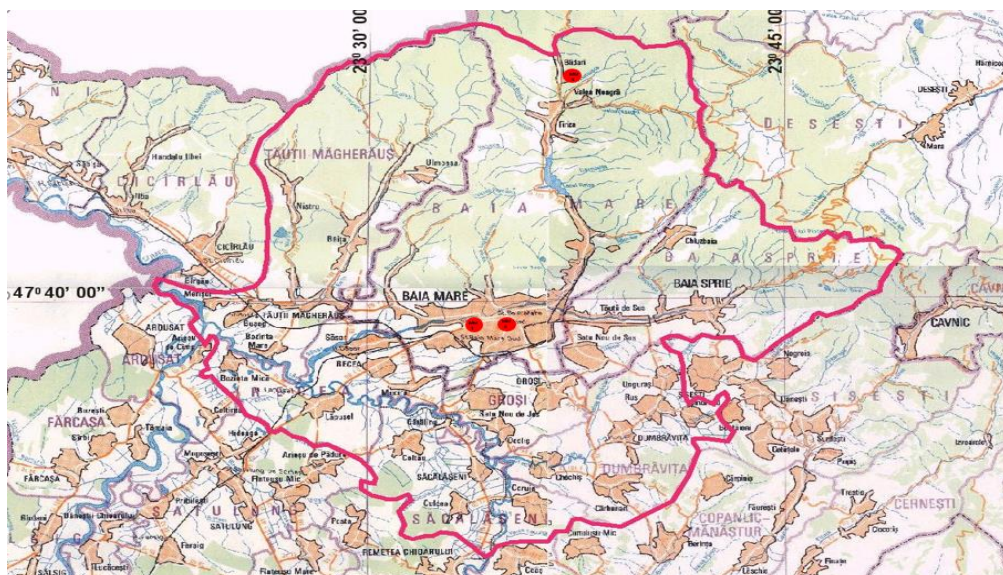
23° 30' 00"
23° 45' 00"
Bîlđari
Valea Neagră
Firiza
Hărnicești
DESEȘTI
DESEȘTI
Mara
TĂUȚII MĂGHERĂUȘ
Ulmoasa
BAIA MARE
CICÎRLĂU
Handalu Ilbei
Ilba
Săsar
Nistru
Chiuzbaia
Bozânța
BAIA SPRIE
CICÎRLĂU
Cicîrlău
47° 40' 00"
BAIA MARE
BAIA SPRIE
Tăuții de Sus
Merișor
TĂUȚII MĂGHERĂUȘ
CAVNIC
ARDUSAT
ARDUSAT
Bușag
Bozînța Mare
Săsar
RECEA
Satu Nou de Sus
Negreia
Bozînța Mică
GROȘI
Groși
Ungureni
Ocoliș
Satu Nou de Jos
ȘIȘEȘTI
FĂRCAȘA
Tămaia
Buzești
Sârbi
Lăpușel
Mocira
Săbișa
Hideaga
Arieșu de Pădure
Fersig
Fărcașa
Mogoșești
Coltău
SĂCĂLĂȘENI
DUMBRĂVIȚA
DUMBRĂVIȚA
Chechiș
Cărbunari
Cernești
CERNEȘTI
Culcea
Cătălina
Finteușu Mic
SĂCĂLĂȘENI
COPALNIC-MĂNĂȘTUR
SATULUNG
Pribilești
Fersig
REMETEA CHIOARULUI
Lăschia
SĂLSIG
Tărmure